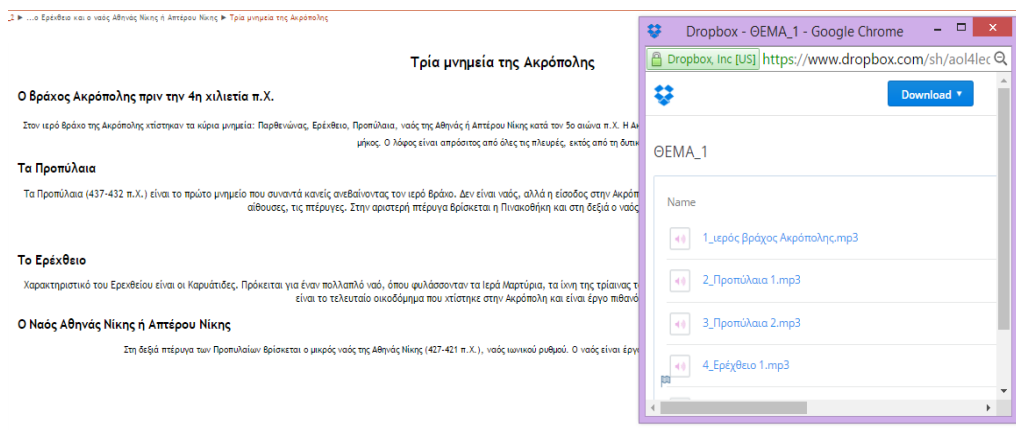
...ο Ερέχθειο και ο ναός Αθηνάς Νίκης ή Απτέρου Νίκης ▶ Τρία μνημεία της Ακρόπολης

Τρία μνημεία της Ακρόπολης

Ο βράχος Ακρόπολης πριν την 4η χιλιετία π.Χ.

Στον ιερό βράχο της Ακρόπολης χτίστηκαν τα κύρια μνημεία: Παρθενώνας, Ερέχθειο, Προπύλαια, ναός της Αθηνάς ή Απτέρου Νίκης κατά τον 5ο αιώνα π.Χ. Η Α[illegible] μήκος. Ο λόφος είναι απρόσιτος από όλες τις πλευρές, εκτός από τη δυτικ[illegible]

Τα Προπύλαια

Τα Προπύλαια (437-432 π.Χ.) είναι το πρώτο μνημείο που συναντά κανείς ανεβαίνοντας τον ιερό βράχο. Δεν είναι ναός, αλλά η είσοδος στην Ακρόπ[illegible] αίθουσες, τις πτέρυγες. Στην αριστερή πτέρυγα βρίσκεται η Πινακοθήκη και στη δεξιά ο ναός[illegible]

Το Ερέχθειο

Χαρακτηριστικό του Ερεχθείου είναι οι Καρυάτιδες. Πρόκειται για έναν πολλαπλό ναό, όπου φυλάσσονταν τα Ιερά Μαρτύρια, τα ίχνη της τρίαινας τ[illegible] είναι το τελευταίο οικοδόμημα που χτίστηκε στην Ακρόπολη και είναι έργο πιθανό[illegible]

Ο Ναός Αθηνάς Νίκης ή Απτέρου Νίκης

Στη δεξιά πτέρυγα των Προπυλαίων βρίσκεται ο μικρός ναός της Αθηνάς Νίκης (427-421 π.Χ.), ναός ιωνικού ρυθμού. Ο ναός είναι έργ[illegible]

Dropbox - ΘΕΜΑ_1 - Google Chrome

Dropbox, Inc [US] https://www.dropbox.com/sh/aol4le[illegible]

Download ▾

ΘΕΜΑ_1

Name

1_ιερός βράχος Ακρόπολης.mp3

2_Προπύλαια 1.mp3

3_Προπύλαια 2.mp3

4_Ερέχθειο 1.mp3